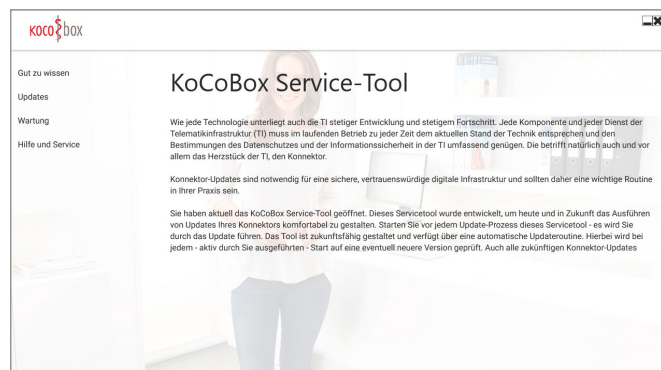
KOCO box

Gut zu wissen

Updates

Wartung

Hilfe und Service

KoCoBox Service-Tool

Wie jede Technologie unterliegt auch die TI stetiger Entwicklung und stetigem Fortschritt. Jede Komponente und jeder Dienst der Telematikinfrastruktur (TI) muss im laufenden Betrieb zu jeder Zeit dem aktuellen Stand der Technik entsprechen und den Bestimmungen des Datenschutzes und der Informationssicherheit in der TI umfassend genügen. Die betrifft natürlich auch und vor allem das Herzstück der TI, den Konnektor.

Konnektor-Updates sind notwendig für eine sichere, vertrauenswürdige digitale Infrastruktur und sollten daher eine wichtige Routine in Ihrer Praxis sein.

Sie haben aktuell das KoCoBox Service-Tool geöffnet. Dieses Servicetool wurde entwickelt, um heute und in Zukunft das Ausführen von Updates Ihres Konnektors komfortabel zu gestalten. Starten Sie vor jedem Update-Prozess dieses Servicetool - es wird Sie durch das Update führen. Das Tool ist zukunftsfähig gestaltet und verfügt über eine automatische Updateroutine. Hierbei wird bei jedem - aktiv durch Sie ausgeführten - Start auf eine eventuell neuere Version geprüft. Auch alle zukünftigen Konnektor-Updates